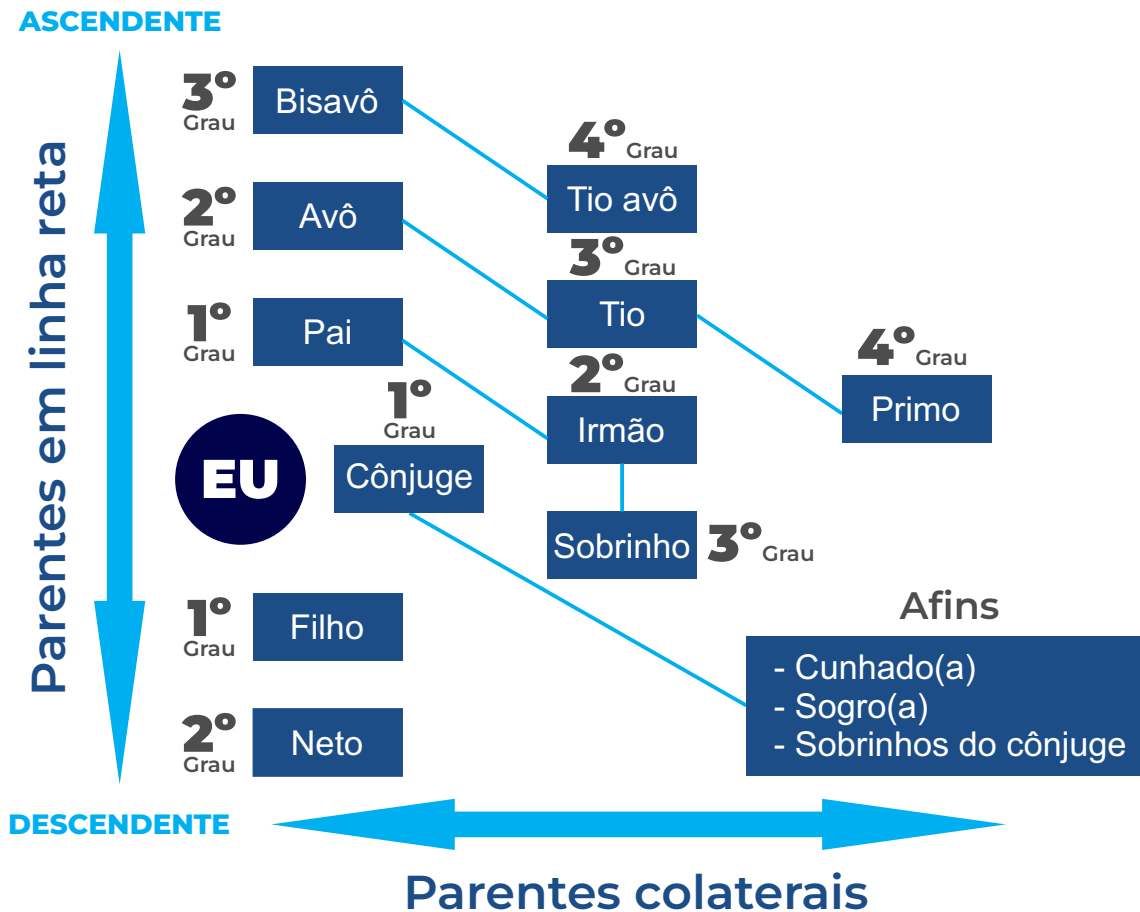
ASCENDENTE

Parentes em linha reta

3º Grau Bisavô

2º Grau Avô

1º Grau Pai

EU

1º Grau Cônjuge

1º Grau Filho

2º Grau Neto

4º Grau Tio avô

3º Grau Tio

2º Grau Irmão

Sobrinho 3º Grau

4º Grau Primo

Afins

- Cunhado(a)
- Sogro(a)
- Sobrinhos do cônjuge

DESCENDENTE

Parentes colaterais